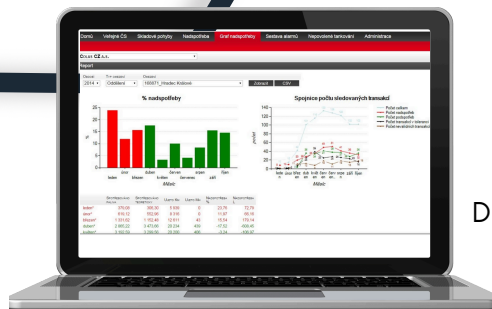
Domů Veřejná ČS Skladové pohyby Nadspotřeby Graf nadspotřeby Sestava alarmů Nepovolené tankování Administrace

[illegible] CZ a.s.

Report

Období 2014 Typ stanice Odběratel Stanice 165671_Hradec Králové Zobrazit CSV

% nadspotřeby

leden březen květen červenec září

únor duben červen srpen

Měsíc

Spojnice počtu sledovaných tramsakcí

Počet celkem
Počet nadspotřeb
Počet podspotřeb
Počet tramsakcí v toleranci
Počet neveřitelných tramsakcí

Měsíc

leden* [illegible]
únor* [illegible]
březen* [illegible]
duben* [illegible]
květen* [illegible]

D